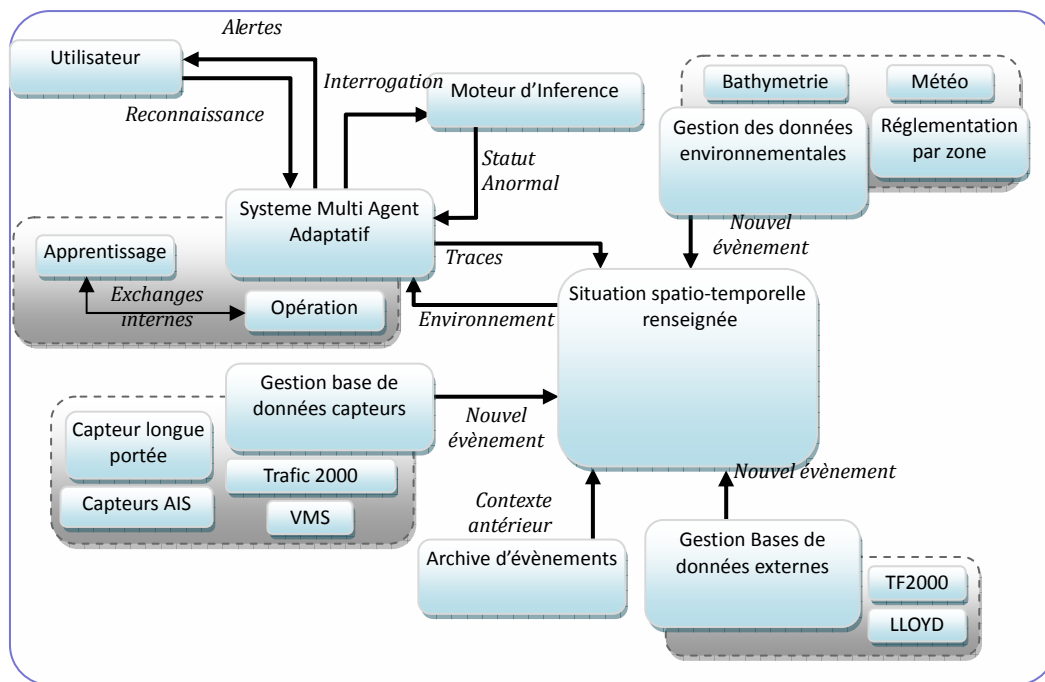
Alertes

Utilisateur

Reconnaissance

Interrogation

Moteur d'Inference

Bathymetrie

Météo

Gestion des données environnementales

Réglementation par zone

Statut Anormal

Systeme Multi Agent Adaptatif

Apprentissage

Exchanges internes

Opération

Traces

Nouvel évènement

Situation spatio-temporelle renseignée

Environnement

Gestion base de données capteurs

Nouvel évènement

Capteur longue portée

Trafic 2000

Capteurs AIS

VMS

Nouvel évènement

Contexte antérieur

Archive d'évènements

Gestion Bases de données externes

TF2000

LLOYD